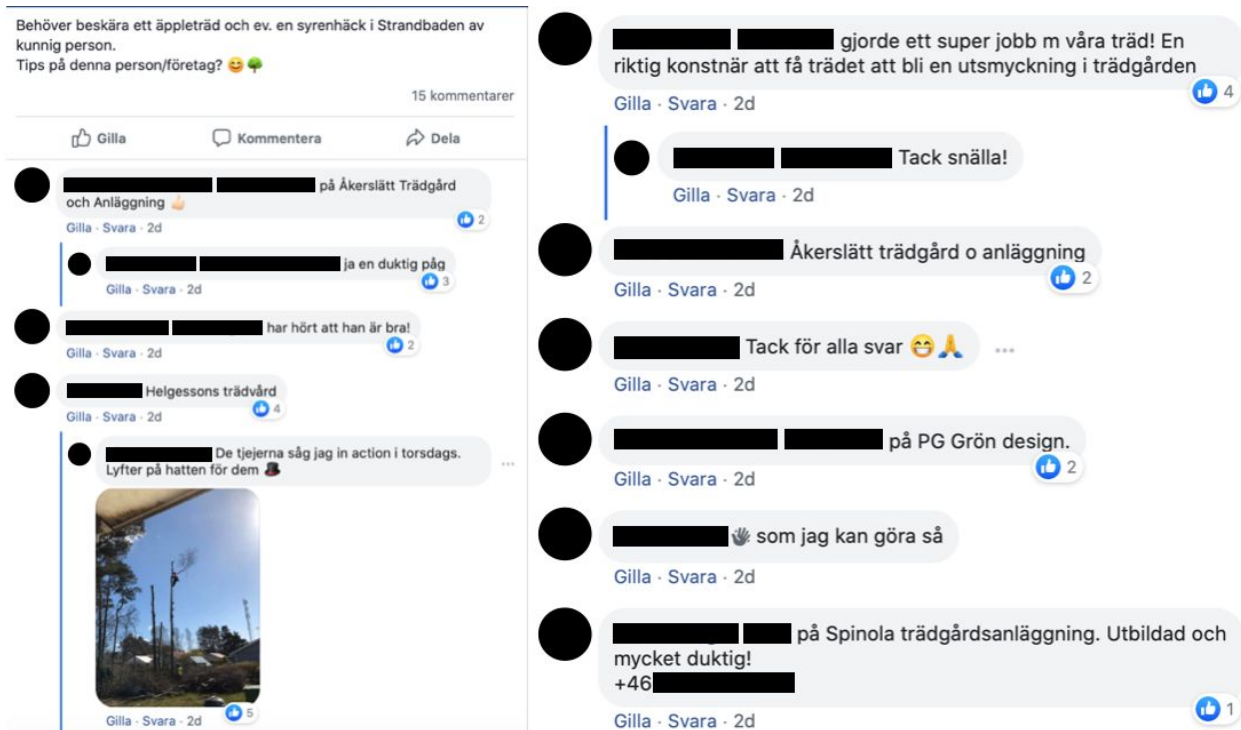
Behöver beskära ett äppleträd och ev. en syrenhäck i Strandbaden av kunnig person.
Tips på denna person/företag? 😊🌳

15 kommentarer

Gilla Kommentera Dela

på Åkerslätt Trädgård och Anläggning 👍🏻
2
Gilla · Svara · 2d

ja en duktig påg
3
Gilla · Svara · 2d

har hört att han är bra!
2
Gilla · Svara · 2d

Helgessons trädvård
4
Gilla · Svara · 2d

De tjejerna såg jag in action i torsdags. Lyfter på hatten för dem 🎩
5
Gilla · Svara · 2d

gjorde ett super jobb m våra träd! En riktig konstnär att få trädet att bli en utsmyckning i trädgården
4
Gilla · Svara · 2d

Tack snälla!
Gilla · Svara · 2d

Åkerslätt trädgård o anläggning
2
Gilla · Svara · 2d

Tack för alla svar 😁🙏
Gilla · Svara · 2d

på PG Grön design.
2
Gilla · Svara · 2d

👋 som jag kan göra så
Gilla · Svara · 2d

på Spinola trädgårdsanläggning. Utbildad och mycket duktig!
+46 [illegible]
1
Gilla · Svara · 2d